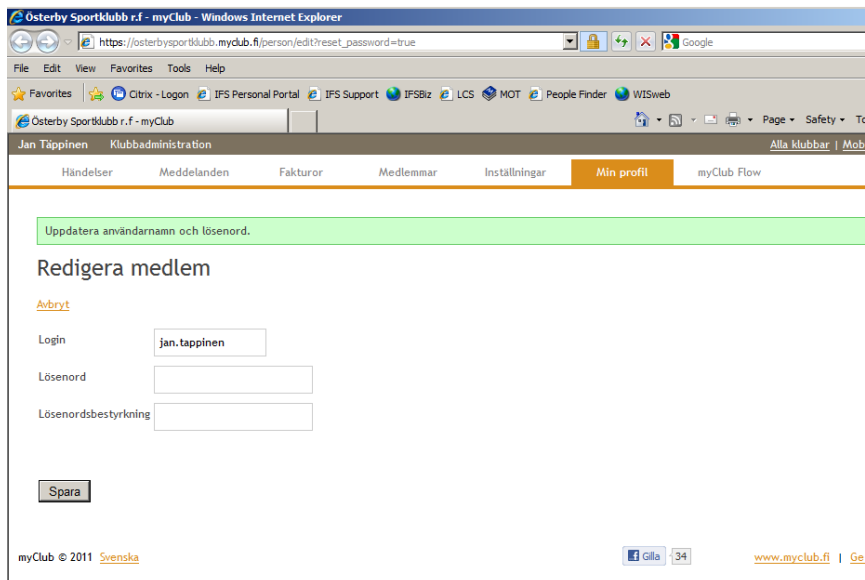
Österby Sportklubb r.f - myClub - Windows Internet Explorer

https://osterbysportklubb.myclub.fi/person/edit?reset_password=true

Google

File Edit View Favorites Tools Help

Favorites Citrix - Logon IFS Personal Portal IFS Support IFSBiz LCS MOT People Finder WISweb

Österby Sportklubb r.f - myClub

Page Safety To

Jan Täppinen Klubbadministration

Alla klubbar | Mob

Händelser Meddelanden Fakturor Medlemmar Inställningar Min profil myClub Flow

Uppdatera användarnamn och lösenord.

Redigera medlem

Avbryt

Login jan.tappinen

Lösenord

Lösenordsbestyrkning

Spara

myClub © 2011 Svenska

Gilla 34

www.myclub.fi | Ge